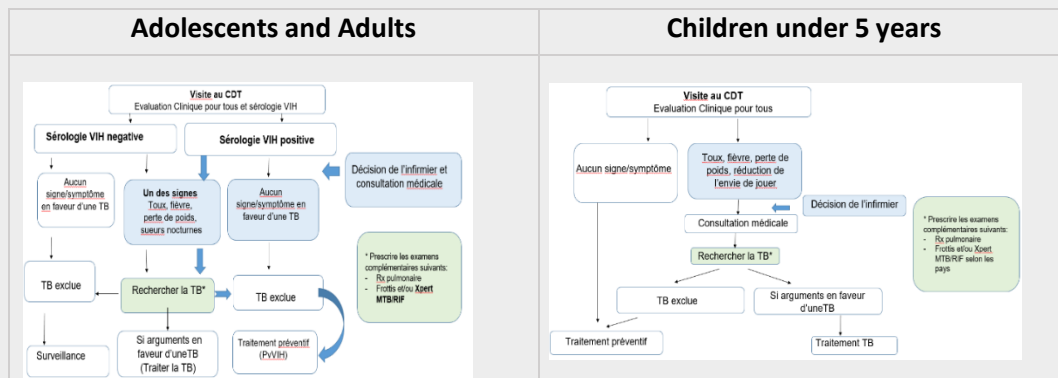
| Adolescents and Adults | Children under 5 years |
|---|---|
| Visite au CDT<br>Evaluation Clinique pour tous et sérologie VIH<br>Sérologie VIH negative<br>Sérologie VIH positive<br>Décision de l'infirmier et consultation médicale<br>Aucun signe/symptôme en faveur d'une TB<br>Un des signes Toux, fièvre, perte de poids, sueurs nocturnes<br>Aucun signe/symptôme en faveur d'une TB<br>* Prescrire les examens complémentaires suivants:<br>- Rx pulmonaire<br>- Frottis et/ou Xpert MTB/RIF<br>TB exclue<br>Rechercher la TB*<br>TB exclue<br>Surveillance<br>Si arguments en faveur d'uneTB (Traiter la TB)<br>Traitement préventif (PvVIH) | Visite au CDT<br>Evaluation Clinique pour tous<br>Aucun signe/symptôme<br>Toux, fièvre, perte de poids, réduction de l'envie de jouer<br>Décision de l'infirmier<br>* Prescrire les examens complémentaires suivants:<br>- Rx pulmonaire<br>- Frottis et/ou Xpert MTB/RIF selon les pays<br>Consultation médicale<br>Rechercher la TB*<br>TB exclue<br>Si arguments en faveur d'uneTB<br>Traitement préventif<br>Traitement TB |